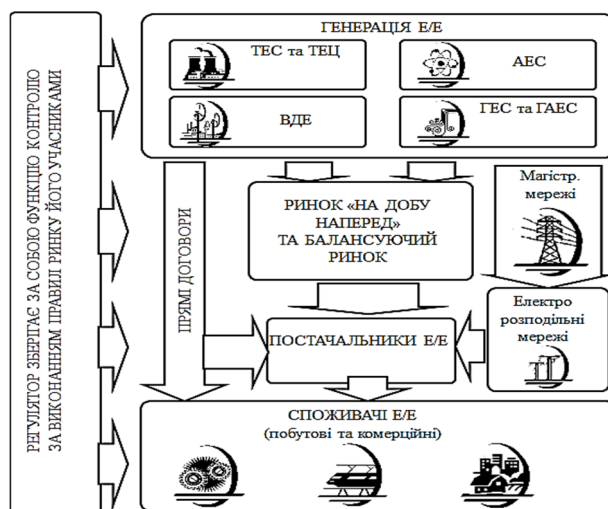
РЕГУЛЯТОР ЗБЕРІГАЄ ЗА СОБОЮ ФУНКЦІЮ КОНТРОЛЮ ЗА ВИКОНАННЯМ ПРАВИЛ РИНКУ ЙОГО УЧАСНИКАМИ

ГЕНЕРАЦІЯ Е/Е

ТЕС та ТЕЦ

АЕС

ВДЕ

ГЕС та ГАЕС

ПРЯМІ ДОГОВОРИ

РИНОК «НА ДОБУ НАПЕРЕД» ТА БАЛАНСУЮЧИЙ РИНОК

Магістр. мережі

Електро розподільні мережі

ПОСТАЧАЛЬНИКИ Е/Е

СПОЖИВАЧІ Е/Е (побутові та комерційні)